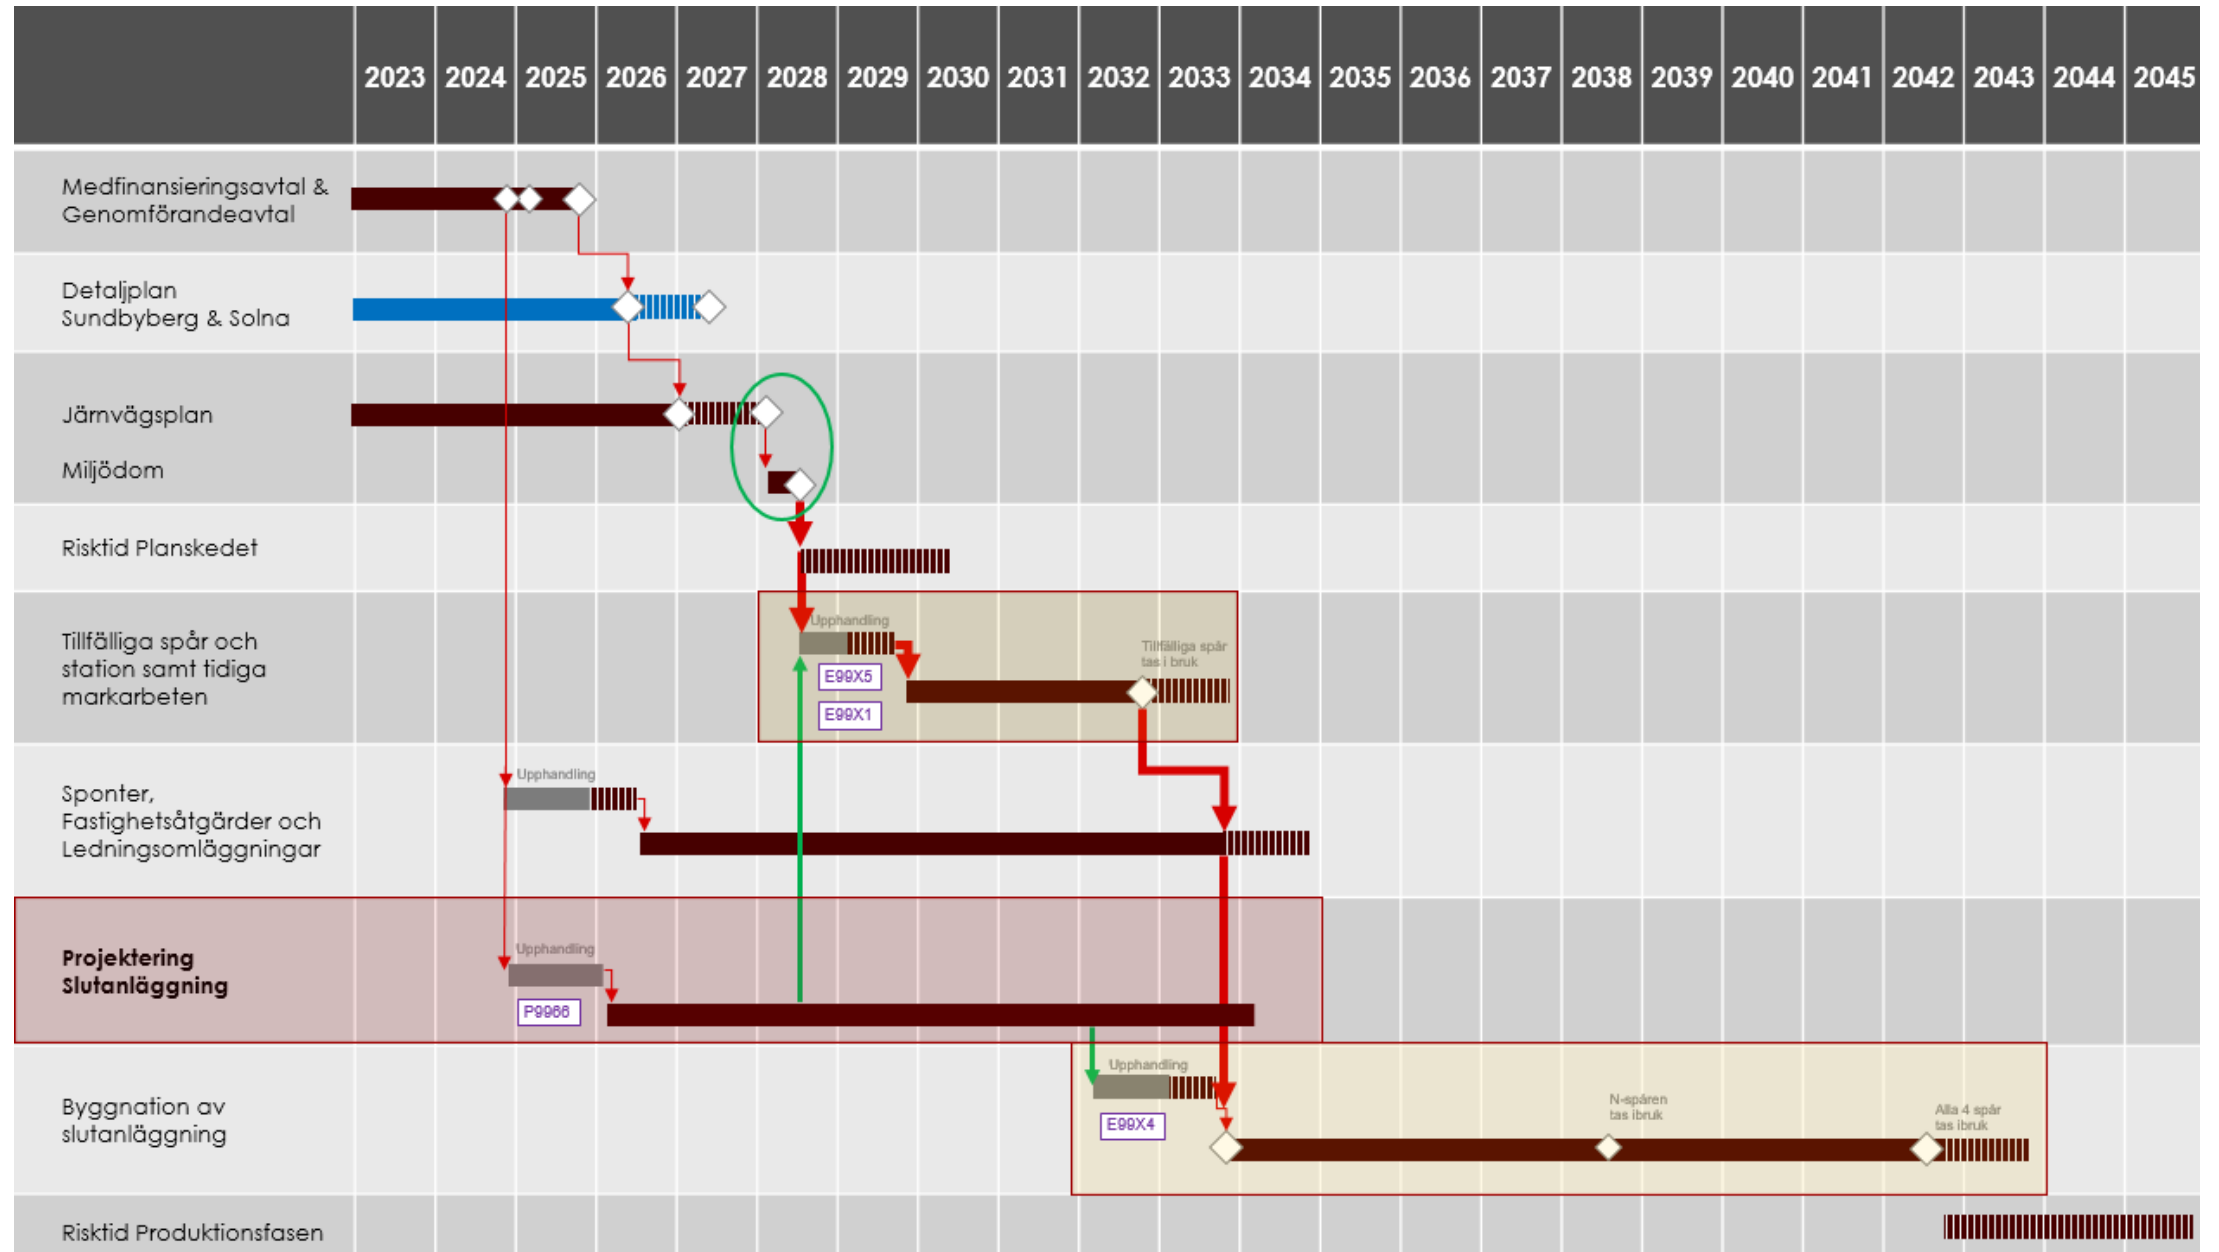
| | 2023 | 2024 | 2025 | 2026 | 2027 | 2028 | 2029 | 2030 | 2031 | 2032 | 2033 | 2034 | 2035 | 2036 | 2037 | 2038 | 2039 | 2040 | 2041 | 2042 | 2043 | 2044 | 2045 |
|---|---|---|---|---|---|---|---|---|---|---|---|---|---|---|---|---|---|---|---|---|---|---|---|

Medfinansieringsavtal & Genomförandeavtal

Detaljplan Sundbyberg & Solna

Järnvägsplan

Miljödom

Risktid Planskedet

Tillfälliga spår och station samt tidiga markarbeten

Upphandling

E99X5

E99X1

Tillfälliga spår tas i bruk

Sponter, Fastighetsåtgärder och Ledningsomläggningar

Upphandling

Projektering Slutanläggning

Upphandling

P9966

Byggnation av slutanläggning

Upphandling

E99X4

N-spåren tas ibruk

Alla 4 spår tas ibruk

Risktid Produktionsfasen